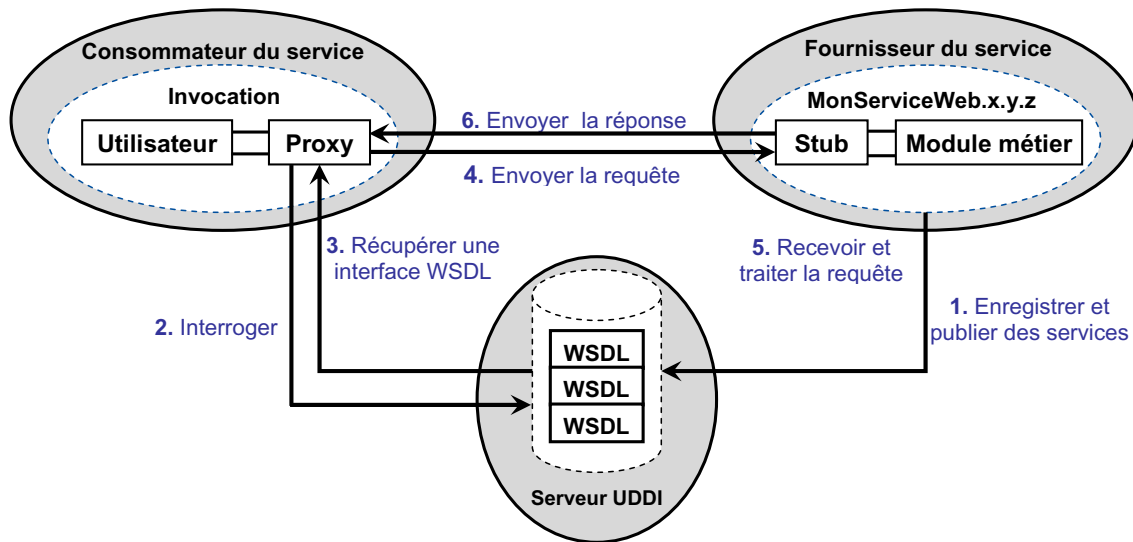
Consommateur du service

Invocation

Utilisateur

Proxy

Fournisseur du service

MonServiceWeb.x.y.z

Stub

Module métier

6. Envoyer la réponse

4. Envoyer la requête

3. Récupérer une interface WSDL

5. Recevoir et traiter la requête

2. Interroger

1. Enregistrer et publier des services

WSDL

WSDL

WSDL

Serveur UDDI